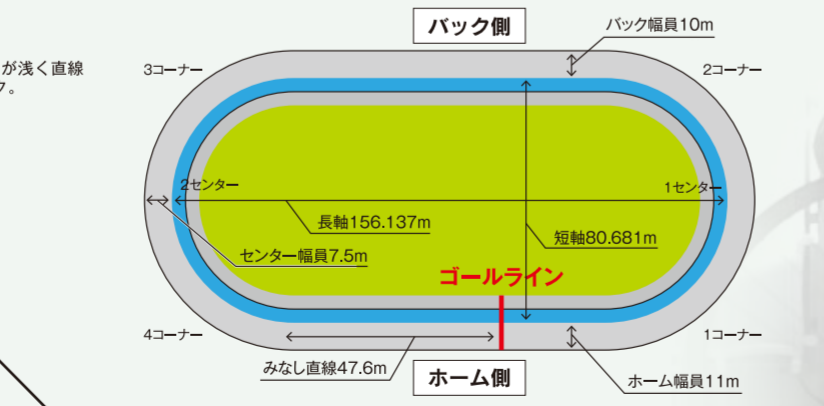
が浅く直線
ア。

バック側

バック幅員10m

3コーナー

2コーナー

2センター

1センター

長軸156.137m

短軸80.681m

センター幅員7.5m

ゴールライン

4コーナー

1コーナー

みなし直線47.6m

ホーム側

ホーム幅員11m